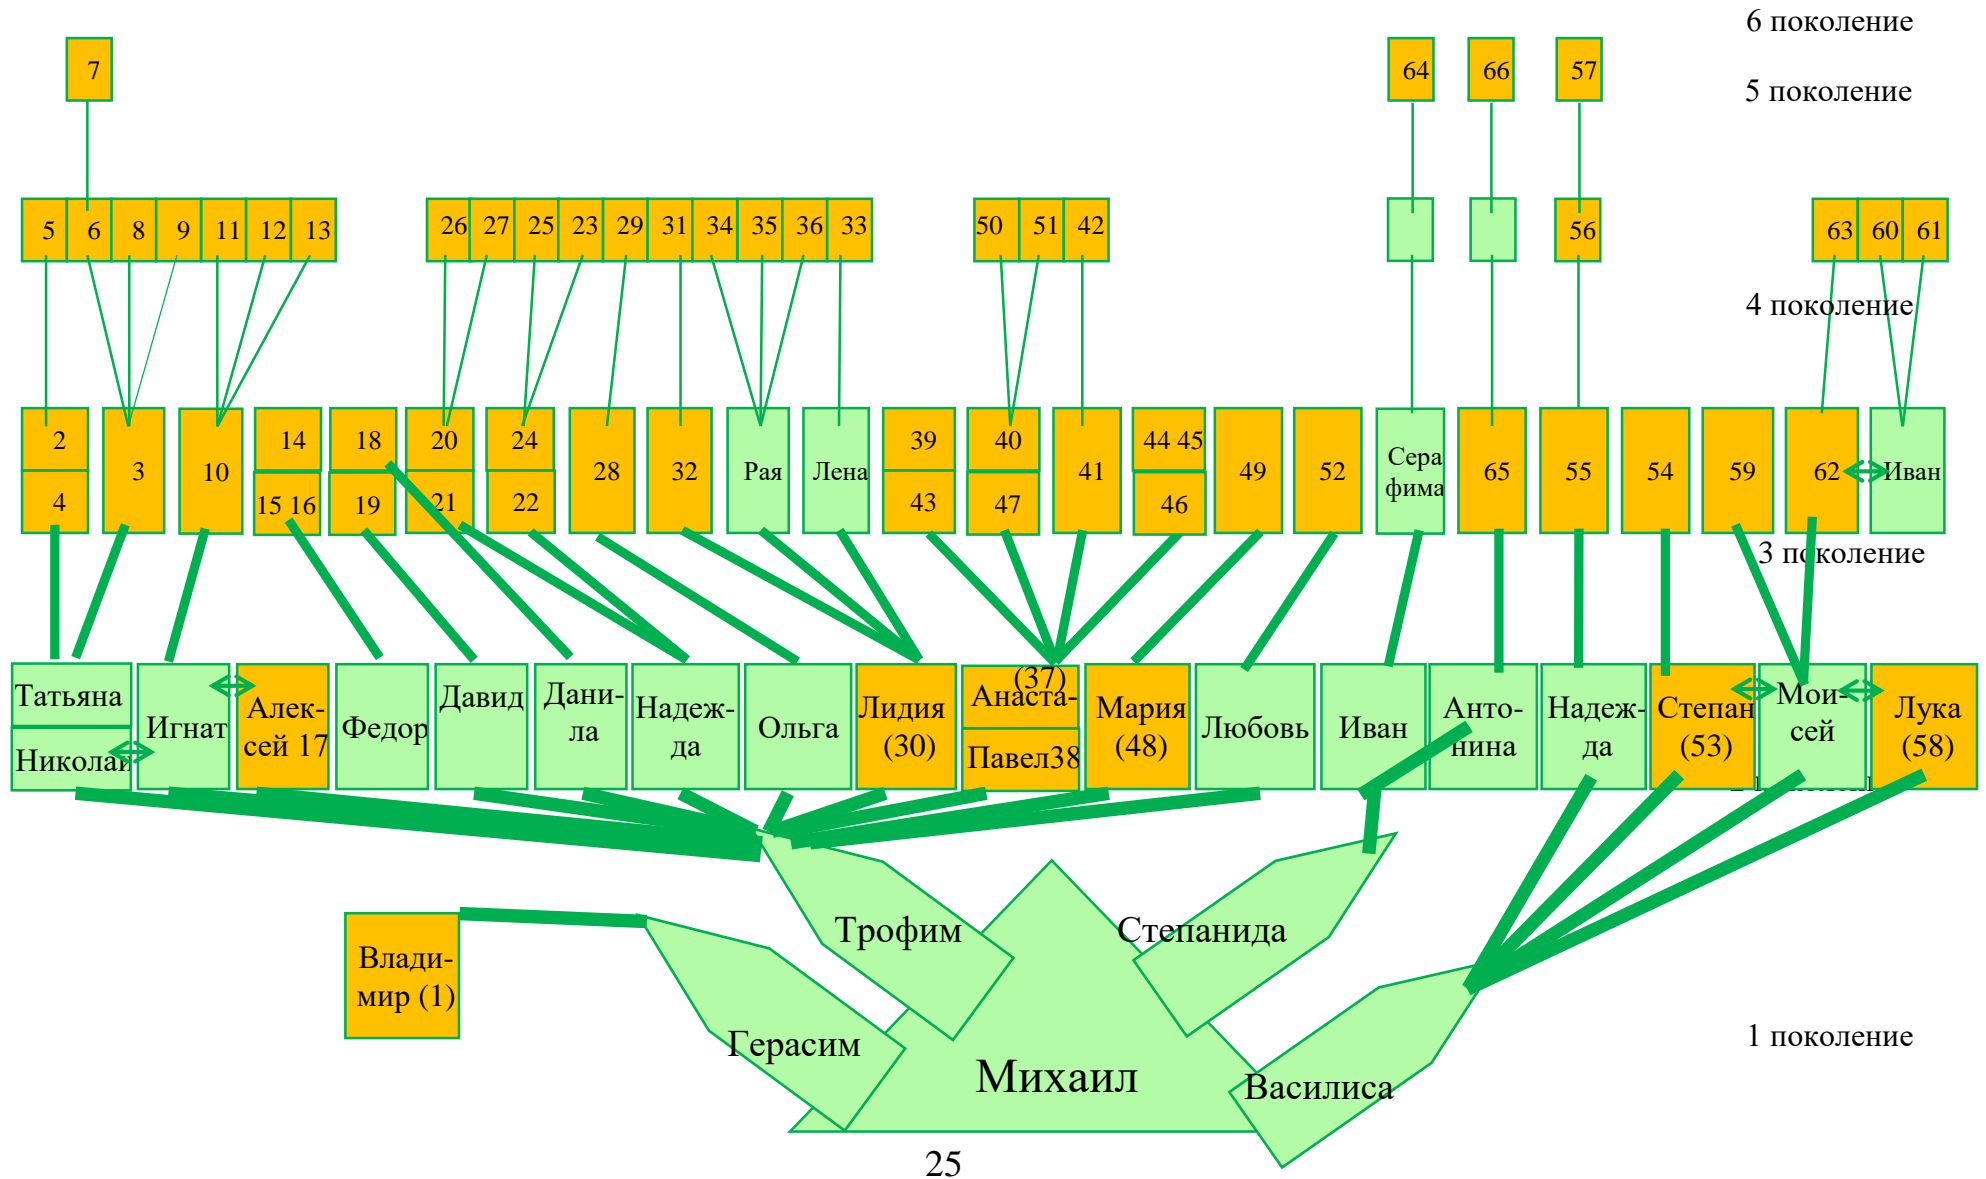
6 поколение

5 поколение

7

64

66

57

5 6 8 9 11 12 13

26 27 25 23 29 31 34 35 36 33

50 51 42

56

63 60 61

4 поколение

2
4

3

10

14
15 16

18
19

20
21

24
22

28

32

Рая

Лена

39
43

40
47

41

44 45
46

49

52

Сера фима

65

55

54

59

62

Иван

3 поколение

Татьяна

Николай

Игнат

Алексей 17

Федор

Давид

Данила

Надежда

Ольга

Лидия (30)

(37)
Анаста-

Павел38

Мария (48)

Любовь

Иван

Антонина

Надежда

Степан (53)

Моисей

Лука (58)

Владимир (1)

Трофим

Степанида

Герасим

Михаил

Василиса

1 поколение

25